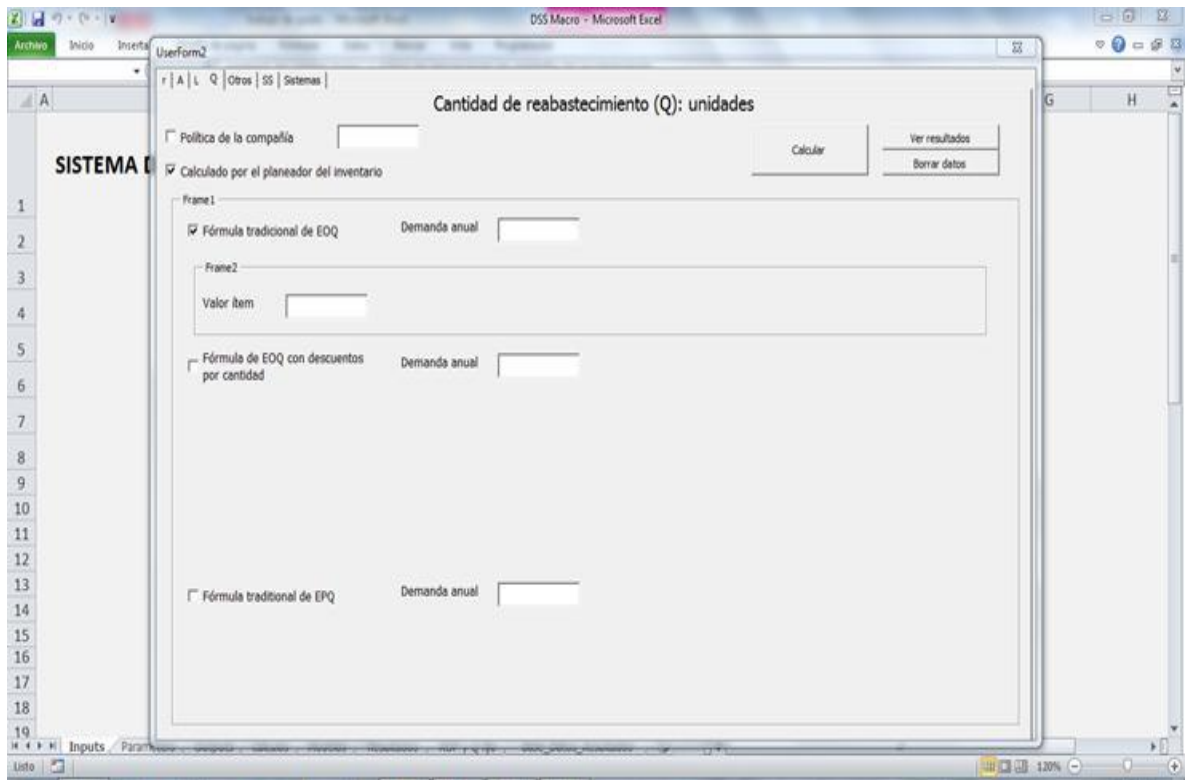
DSS Macro - Microsoft Excel

Archivo Inicio Inserta

UserForm2

r | A | L | Q | Otros | SS | Sistemas

Cantidad de reabastecimiento (Q): unidades

Política de la compañía

Calculado por el planeador del inventario

Calcular

Ver resultados

Borrar datos

SISTEMA D

Frame1

Fórmula tradicional de EOQ

Demanda anual

Frame2

Valor ítem

Fórmula de EOQ con descuentos por cantidad

Demanda anual

Fórmula traditional de EPQ

Demanda anual

A G H

1 2 3 4 5 6 7 8 9 10 11 12 13 14 15 16 17 18 19

Inputs Param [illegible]

Listo

120%